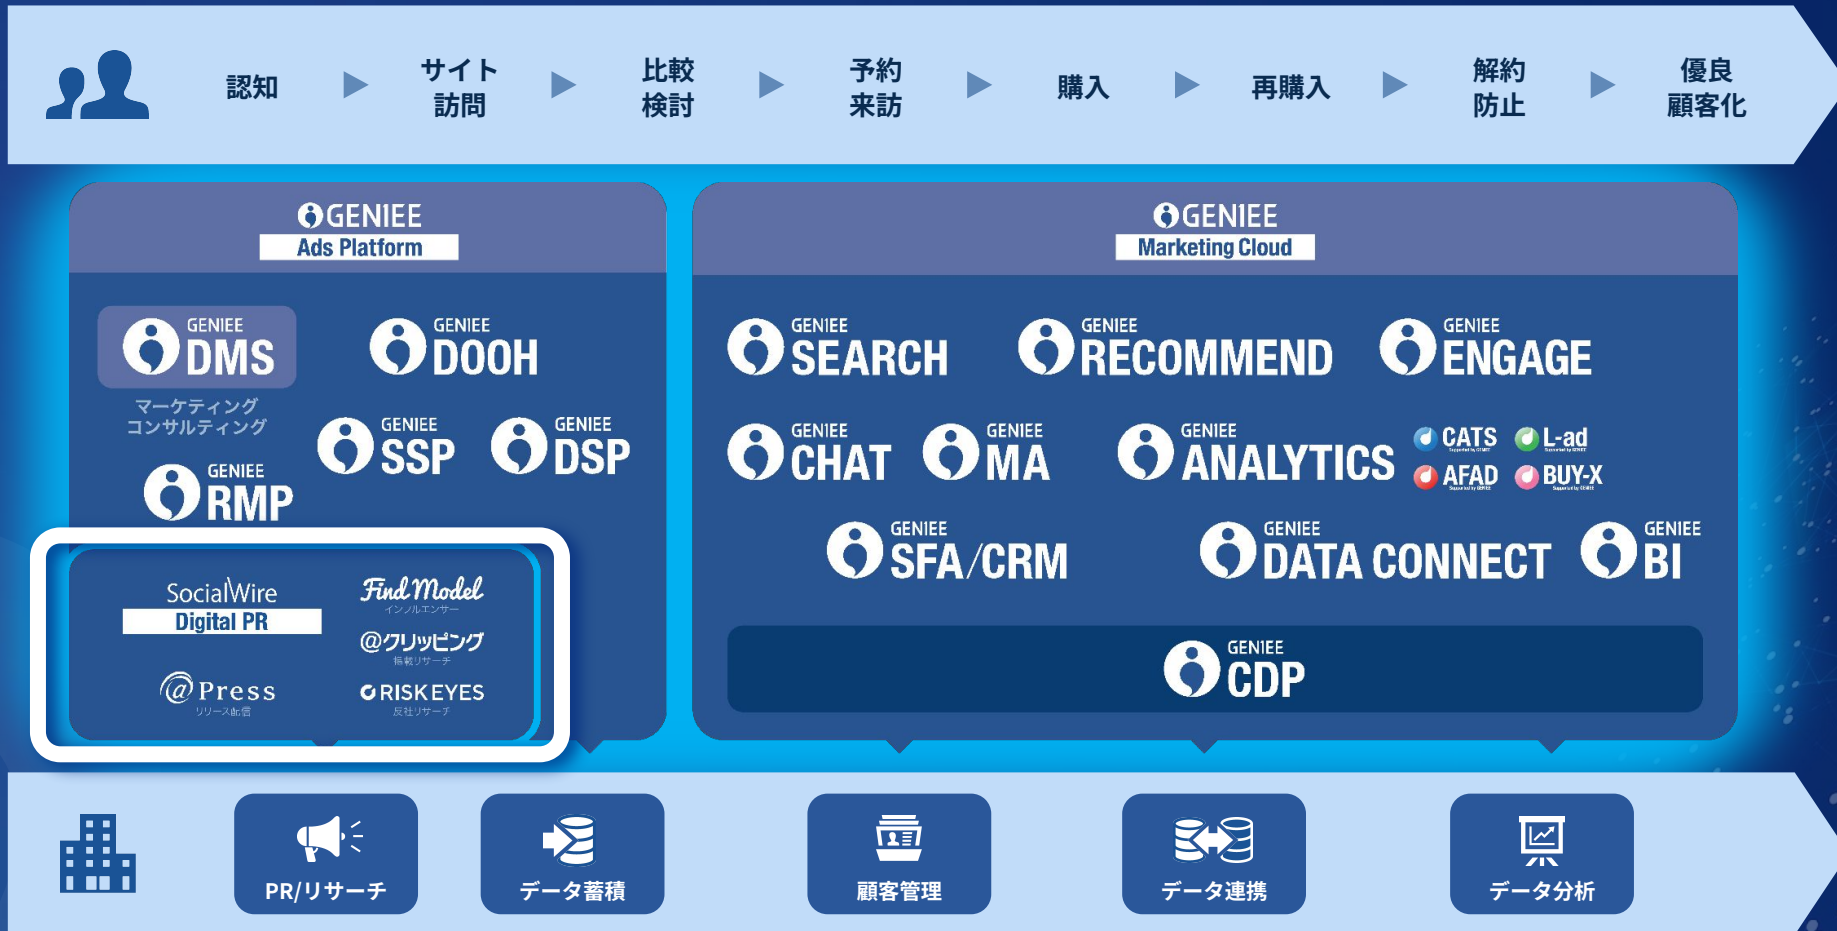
認知 ▶ サイト訪問 ▶ 比較検討 ▶ 予約来訪 ▶ 購入 ▶ 再購入 ▶ 解約防止 ▶ 優良顧客化

GENIEE
Ads Platform

GENIEE DMS
マーケティングコンサルティング

GENIEE DOOH

GENIEE SSP

GENIEE DSP

GENIEE RMP

SocialWire
Digital PR

Find Model
インフルエンサー

@クリッピング
掲載リサーチ

@Press
リリース配信

RISKEYES
反社リサーチ

GENIEE
Marketing Cloud

GENIEE SEARCH

GENIEE RECOMMEND

GENIEE ENGAGE

GENIEE CHAT

GENIEE MA

GENIEE ANALYTICS

CATS

L-ad

AFAD

BUY-X

GENIEE SFA/CRM

GENIEE DATA CONNECT

GENIEE BI

GENIEE CDP

PR/リサーチ

データ蓄積

顧客管理

データ連携

データ分析